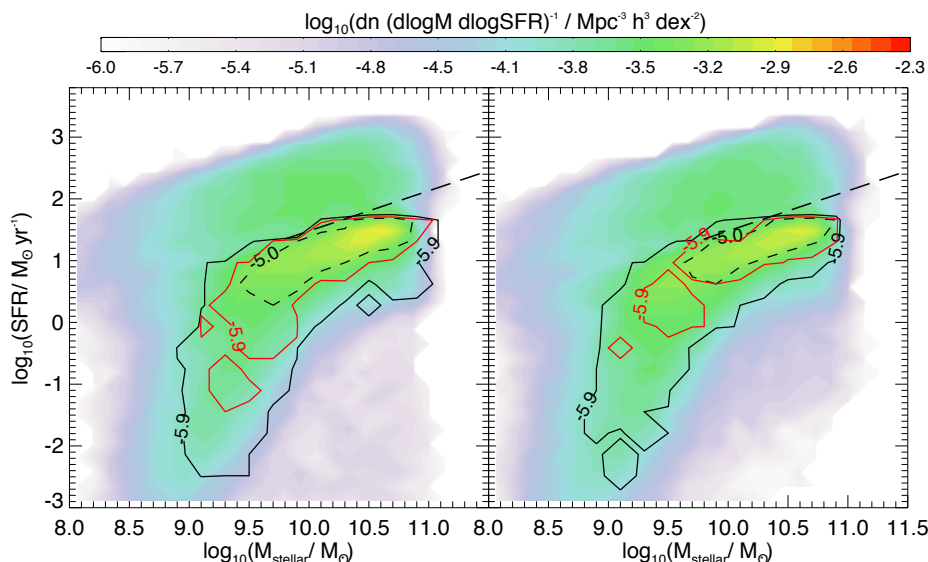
$\log_{10}(dn\ (d\log M\ d\log SFR)^{-1}\ /\ Mpc^{-3}\ h^{3}\ dex^{-2})$

-6.0 -5.7 -5.4 -5.1 -4.8 -4.5 -4.1 -3.8 -3.5 -3.2 -2.9 -2.6 -2.3

$\log_{10}(SFR/\ M_{\odot}\ yr^{-1})$

3
2
1
0
-1
-2
-3

-5.0
-5.9
-5.9
-5.9

-5.9
-5.0
-5.9
-5.9
-5.9

8.0 8.5 9.0 9.5 10.0 10.5 11.0 8.0 8.5 9.0 9.5 10.0 10.5 11.0 11.5

$\log_{10}(M_{stellar}/\ M_{\odot})$

$\log_{10}(M_{stellar}/\ M_{\odot})$